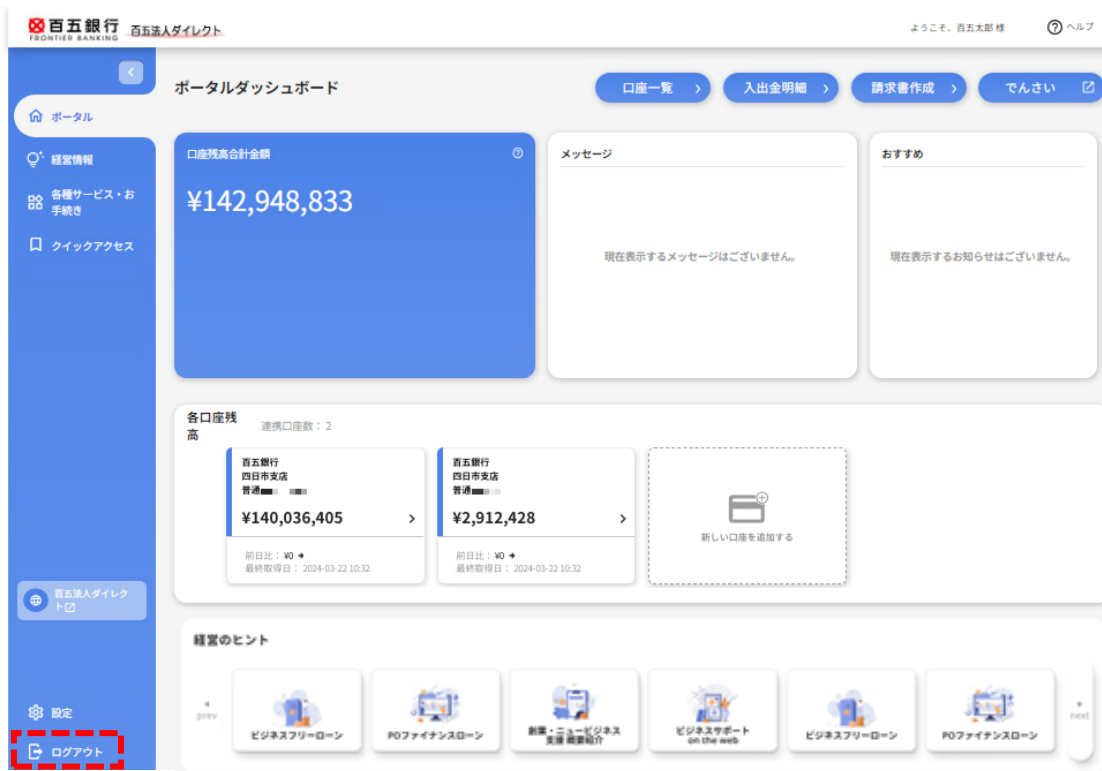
百五銀行
FRONTIER BANKING
百五法人ダイレクト

ようこそ、百五太郎 様
ヘルプ

ポータル
経営情報
各種サービス・お手続き
クイックアクセス

ポータルダッシュボード

口座一覧
入出金明細
請求書作成
でんさい

口座残高合計金額
¥142,948,833

メッセージ
現在表示するメッセージはございません。

おすすめ
現在表示するお知らせはございません。

各口座残高
連携口座数：2

百五銀行
四日市支店
普通
¥140,036,405
前日比：¥0
最終取得日：2024-03-22 10:32

百五銀行
四日市支店
普通
¥2,912,428
前日比：¥0
最終取得日：2024-03-22 10:32

新しい口座を追加する

百五法人ダイレクト

経営のヒント

prev
ビジネスフリーローン
POファイナンスローン
創業・ニュービジネス支援 概要紹介
ビジネスサポート on the web
ビジネスフリーローン
POファイナンスローン
next

設定
ログアウト